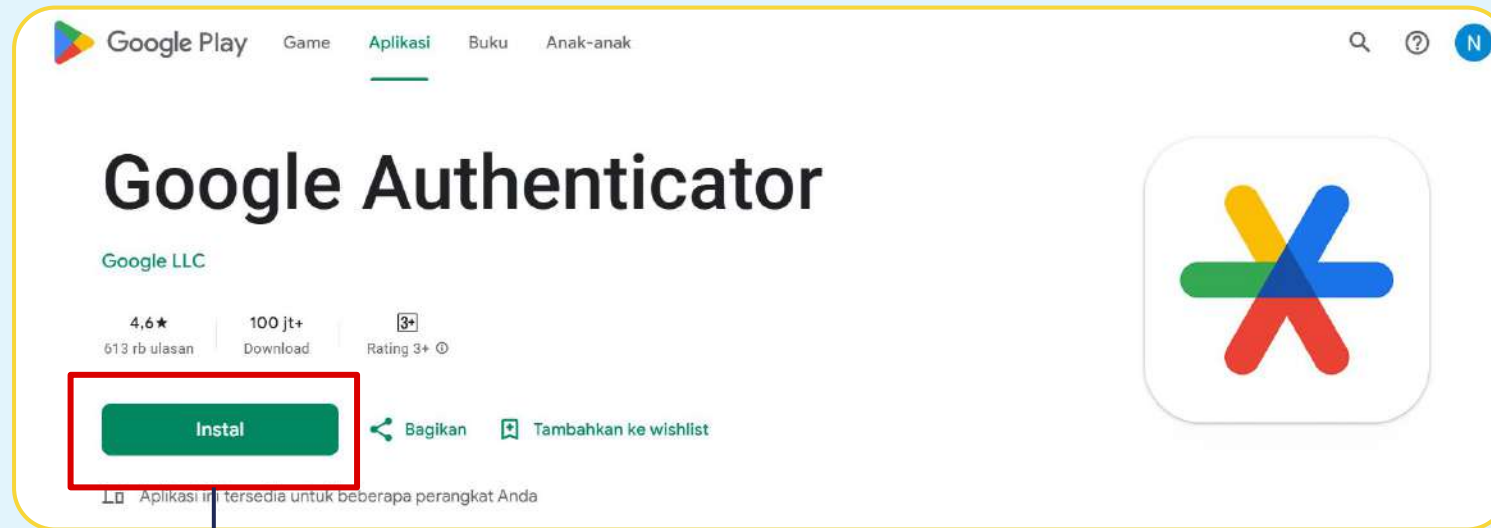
Google Play Game Aplikasi Buku Anak-anak

N

Google Authenticator

Google LLC

4,6★
613 rb ulasan

100 jt+
Download

3+
Rating 3+ ⓘ

Instal

Bagikan

Tambahkan ke wishlist

Aplikasi ini tersedia untuk beberapa perangkat Anda